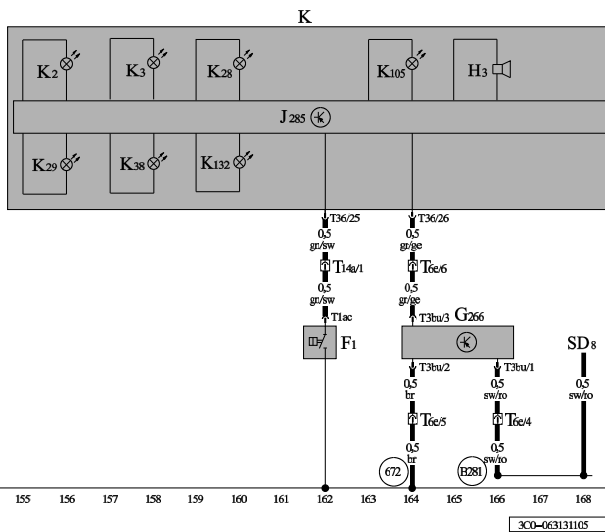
K

K2
K3
K28
K105
H3

J285

K29
K38
K132

T36/25
0,5
gr/sw
T14a/1
0,5
gr/sw
T1ac
F1

T36/26
0,5
gr/ge
T6e/6
0,5
gr/ge
T3bu/3
G266
T3bu/2
0,5
br
T6e/5
0,5
br
672

T3bu/1
0,5
sw/ro
T6e/4
0,5
sw/ro
B281

SD8
0,5
sw/ro

155 156 157 158 159 160 161 162 163 164 165 166 167 168

3C0-063131105